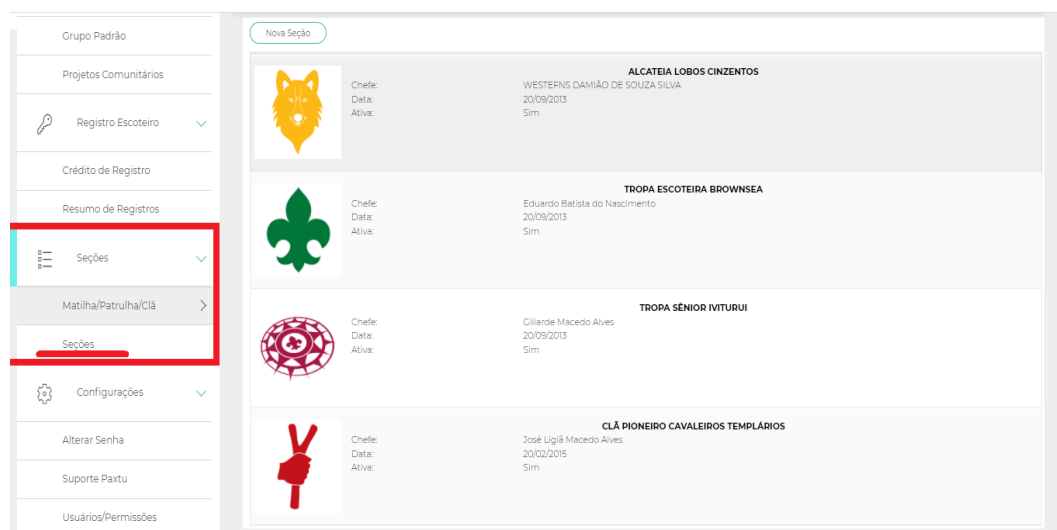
Grupo Padrão

Projetos Comunitários

Registro Escoteiro

Crédito de Registro

Resumo de Registros

Seções

Matilha/Patrulha/Clã

Seções

Configurações

Alterar Senha

Suporte Paxtu

Usuários/Permissões

Nova Seção

ALCATEIA LOBOS CINZENTOS
Chefe: WESTEFNS DAMIÃO DE SOUZA SILVA
Data: 20/09/2013
Ativa: Sim

TROPA ESCOTEIRA BROWNSEA
Chefe: Eduardo Batista do Nascimento
Data: 20/09/2013
Ativa: Sim

TROPA SÊNIOR IVITURUI
Chefe: Gillarde Macedo Alves
Data: 20/09/2013
Ativa: Sim

CLÃ PIONEIRO CAVALEIROS TEMPLÁRIOS
Chefe: José Ligiã Macedo Alves
Data: 20/02/2015
Ativa: Sim